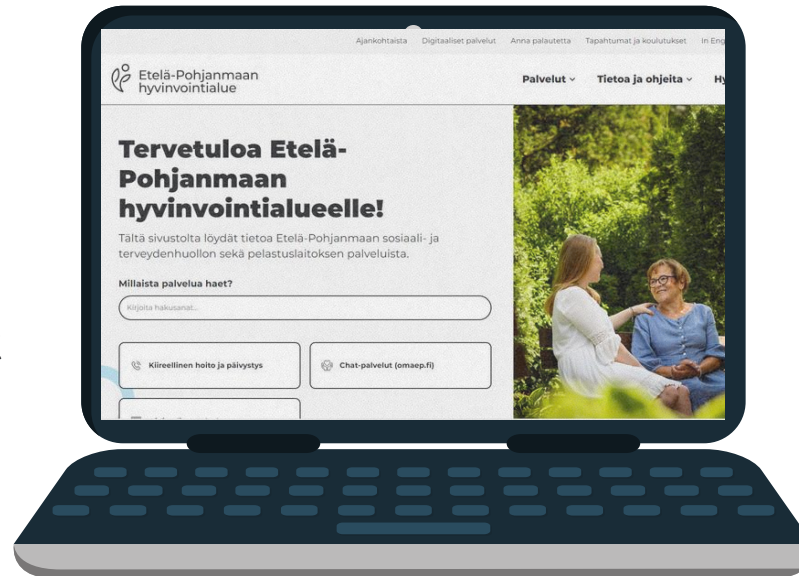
Ajankohtaista Digitaaliset palvelut Anna palautetta Tapahtumat ja koulutukset In Eng

Etelä-Pohjanmaan hyvinvointialue

Palvelut Tietoa ja ohjeita Hy

Tervetuloa Etelä-Pohjanmaan hyvinvointialueelle!

Tältä sivustolta löydät tietoa Etelä-Pohjanmaan sosiaali- ja terveydenhuollon sekä pelastuslaitoksen palveluista.

Millaista palvelua haet?

Kirjoita hakusanat...

Kiireellinen hoito ja päivystys

Chat-palvelut (omaep.fi)

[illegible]